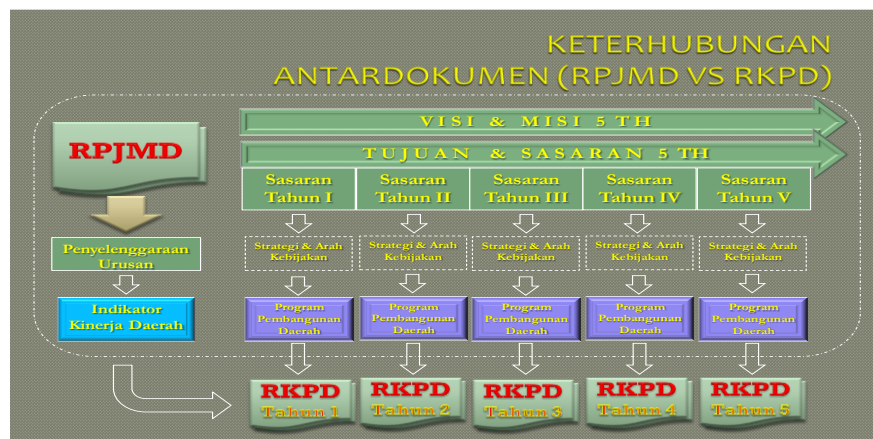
KETERHUBUNGAN ANTARDOKUMEN (RPJMD VS RKPD)

RPJMD

VISI & MISI 5 TH

TUJUAN & SASARAN 5 TH

Sasaran Tahun I

Sasaran Tahun II

Sasaran Tahun III

Sasaran Tahun IV

Sasaran Tahun V

Penyelenggaraan Urusan

Strategi & Arah Kebijakan

Strategi & Arah Kebijakan

Strategi & Arah Kebijakan

Strategi & Arah Kebijakan

Strategi & Arah Kebijakan

Indikator Kinerja Daerah

Program Pembangunan Daerah

Program Pembangunan Daerah

Program Pembangunan Daerah

Program Pembangunan Daerah

Program Pembangunan Daerah

RKPD Tahun 1

RKPD Tahun 2

RKPD Tahun 3

RKPD Tahun 4

RKPD Tahun 5